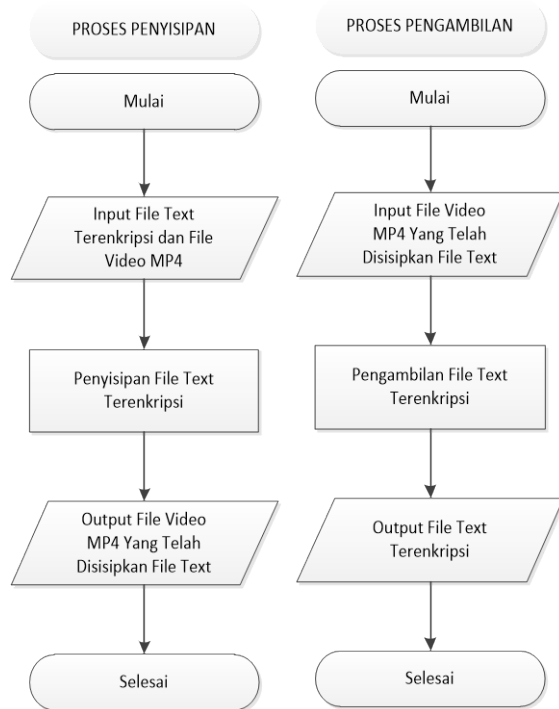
PROSES PENYISIPAN

Mulai

Input File Text Terenkripsi dan File Video MP4

Penyisipan File Text Terenkripsi

Output File Video MP4 Yang Telah Disisipkan File Text

Selesai

PROSES PENGAMBILAN

Mulai

Input File Video MP4 Yang Telah Disisipkan File Text

Pengambilan File Text Terenkripsi

Output File Text Terenkripsi

Selesai